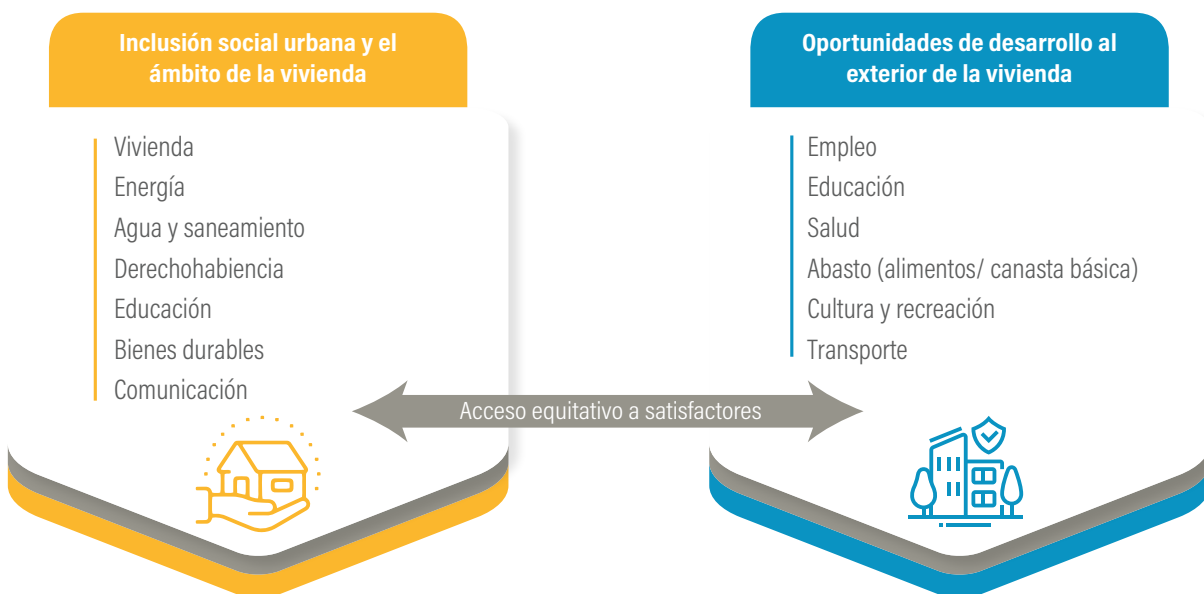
Inclusión social urbana y el ámbito de la vivienda

Vivienda
Energía
Agua y saneamiento
Derechohabiencia
Educación
Bienes durables
Comunicación

Acceso equitativo a satisfactores

Oportunidades de desarrollo al exterior de la vivienda

Empleo
Educación
Salud
Abasto (alimentos/ canasta básica)
Cultura y recreación
Transporte